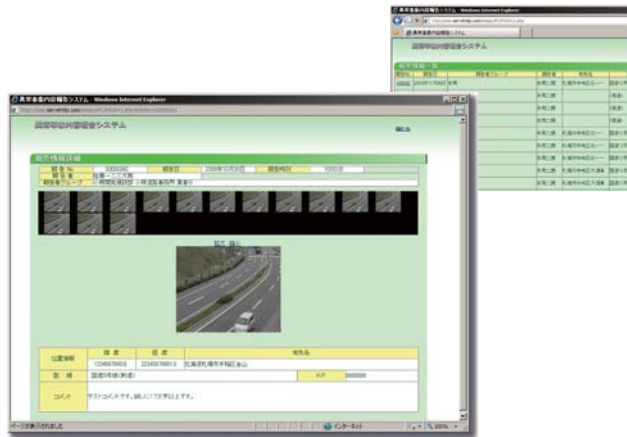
異常事象内容報告システム Windows Internet Explorer

異常事象内容報告システム

報告情報一覧

異常事象内容報告システム Windows Internet Explorer

異常事象内容報告システム

報告情報詳細

報告 No. | 報告日 | 2008年10月28日 | 報告時刻

報告者グループ

位置情報 | 緯度 | 経度 | 地先名

路線 | 国道5号線(下り) | KP

コメント | テストコメントです。試しに17文字以上です。

ページが表示されました | インターネット | 100%